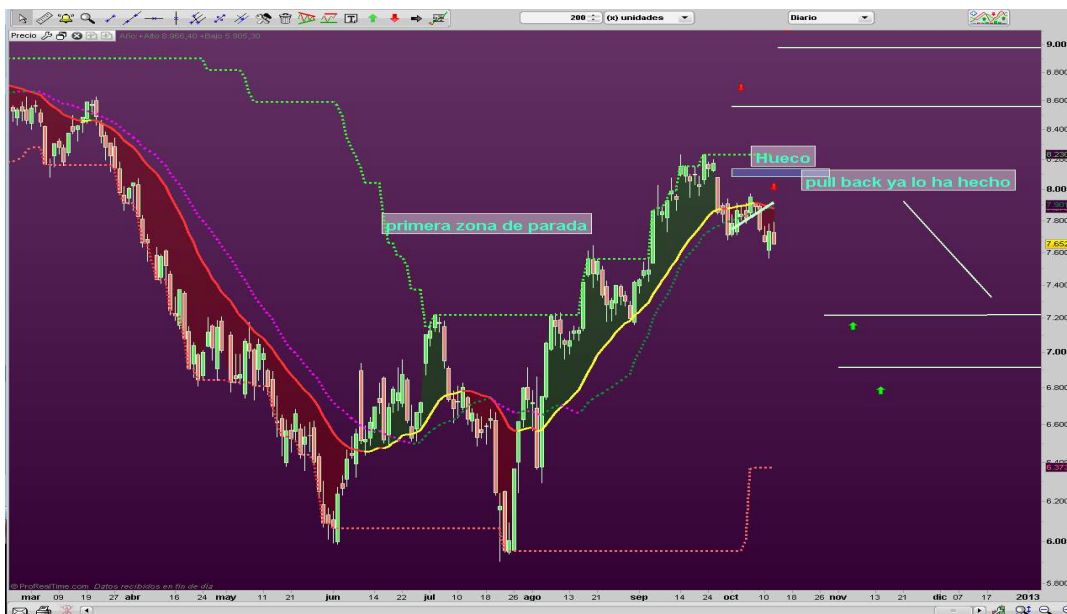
200 (x) unidades
Diario
Precio
Año: +Alto 8.966,40 +Bajo 5.905,30
Hueco
pull back ya lo ha hecho
primera zona de parada
9.000
8.800
8.600
8.400
8.23
8.200
8.000
7.90
7.800
7.652
7.600
7.400
7.200
7.000
6.800
6.600
6.400
6.37
6.200
6.000
5.800
© ProRealTime.com Datos recibidos en fin de día
mar 09 19 27 abr 16 24 may 11 21 jun 14 22 jul 10 18 26 ago 13 21 sep 14 24 oct 10 18 26 nov 13 21 dic 07 17 2013